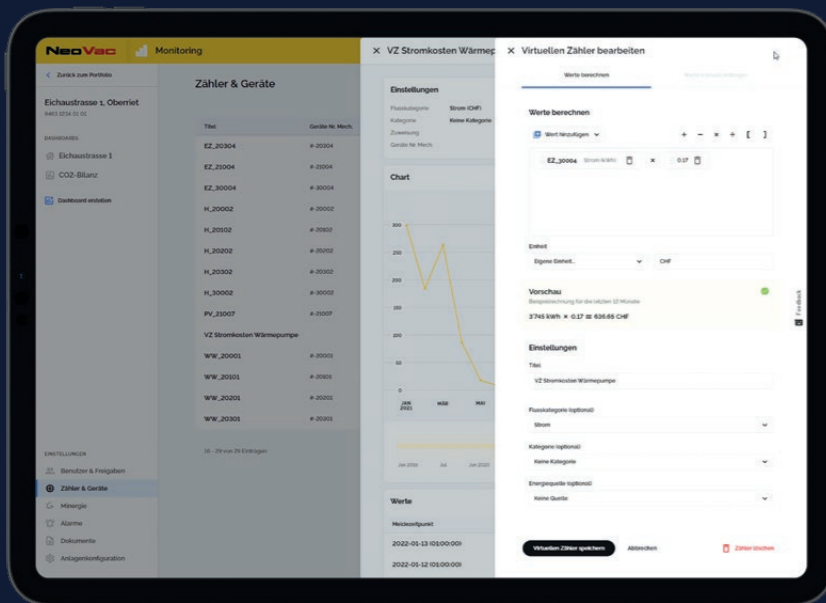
NeoVac Monitoring

< Zurück zum Portfolio

Eichaustrasse 1, Oberriet
8463 9234 01 01

DASHBOARDS

Eichaustrasse 1

CO2-Bilanz

Dashboard erstellen

EINSTELLUNGEN

Benutzer & Freigaben

Zähler & Geräte

Minergie

Alarme

Dokumente

Anlagenkonfiguration

Zähler & Geräte

| Titel | Geräte-Nr. Mech. |
|---|---|
| EZ_20304 | #-20304 |
| EZ_21004 | #-21004 |
| EZ_30004 | #-30004 |
| H_20002 | #-20002 |
| H_20102 | #-20102 |
| H_20202 | #-20202 |
| H_20302 | #-20302 |
| H_30002 | #-30002 |
| PV_21007 | #-21007 |
| VZ Stromkosten Wärmepumpe | |
| WW_20001 | #-20001 |
| WW_20101 | #-20101 |
| WW_20201 | #-20201 |
| WW_20301 | #-20301 |

16 - 29 von 29 Einträgen

× VZ Stromkosten Wärmep

Einstellungen

Flusskategorie Strom (CHF)
Kategorie Keine Kategorie
Zuweisung
Geräte-Nr. Mech.

Chart

300
250
200
150
100
50
0

JAN 2021 MÄR MAI

Jan 2019 Jul Jan 2020

Werte

Messzeitpunkt

2022-01-13 (01:00:00)

2022-01-12 (01:00:00)

× Virtuellen Zähler bearbeiten

Werte berechnen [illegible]

Werte berechnen

Wert hinzufügen

+ − × ÷ [ ]

EZ_30004 Strom (kWh) × 0.17

Einheit

Eigene Einheit... CHF

Vorschau
Beispielrechnung für die letzten 12 Monate

3'745 kWh × 0.17 = 636.65 CHF

Feedback

Einstellungen

Titel

VZ Stromkosten Wärmepumpe

Flusskategorie (optional)

Strom

Kategorie (optional)

Keine Kategorie

Energiequelle (optional)

Keine Quelle

Virtuellen Zähler speichern

Abbrechen

Zähler löschen